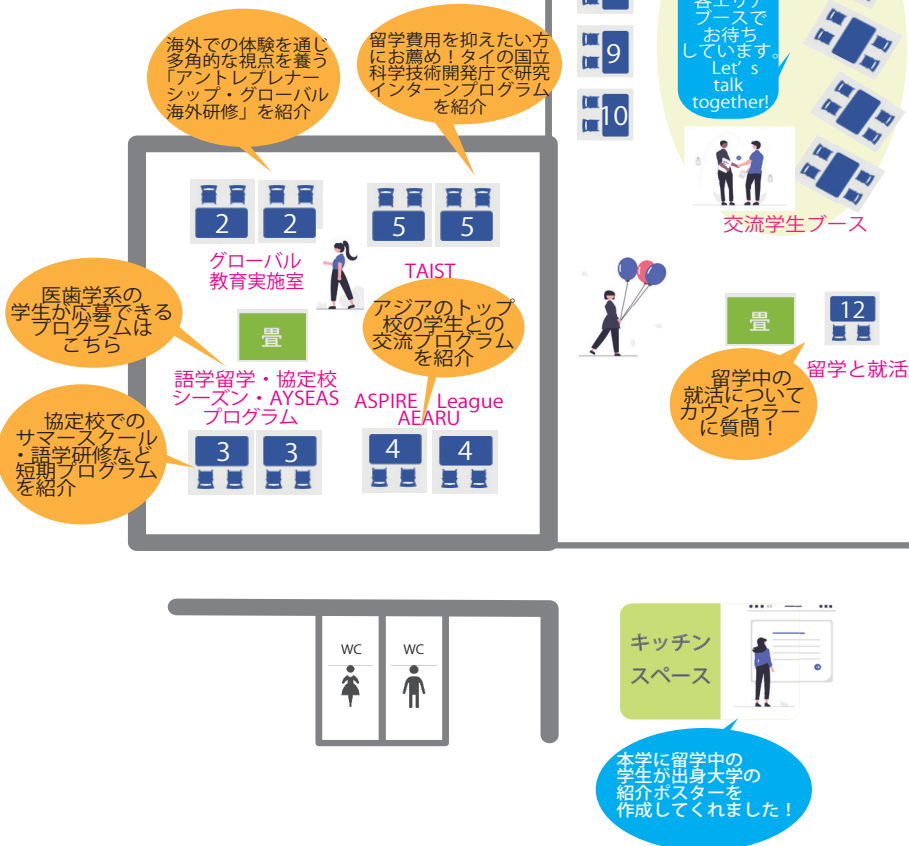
海外での体験を通じ多角的な視点を養う「アントレプレナーシップ・グローバル海外研修」を紹介

留学費用を抑えたい方にお薦め！タイの国立科学技術開発庁で研究インターンプログラムを紹介

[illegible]ブースでお待ちしています。Let's talk together!

9

10

2 2

5 5

グローバル教育実施室

TAIST

交流学生ブース

医歯学系の学生が応募できるプログラムはこちら

畳

アジアのトップ校の学生との交流プログラムを紹介

畳

12

留学と就活

語学留学・協定校シーズン・AYSEASプログラム

ASPIRE League AEARU

留学中の就活についてカウンセラーに質問！

協定校でのサマースクール・語学研修など短期プログラムを紹介

3 3

4 4

WC

WC

キッチンスペース

本学に留学中の学生が出身大学の紹介ポスターを作成してくれました！